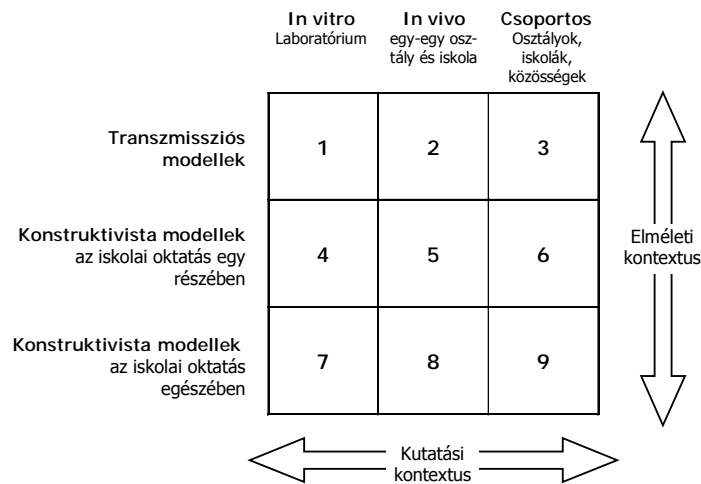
| | In vitro Laboratórium | In vivo egy-egy osztály és iskola | Csoportos Osztályok, iskolák, közösségek |
|---|---|---|---|
| Transzmissziós modellek | 1 | 2 | 3 |
| Konstruktivista modellek az iskolai oktatás egy részében | 4 | 5 | 6 |
| Konstruktivista modellek az iskolai oktatás egészében | 7 | 8 | 9 |

Elméleti kontextus

Kutatási kontextus